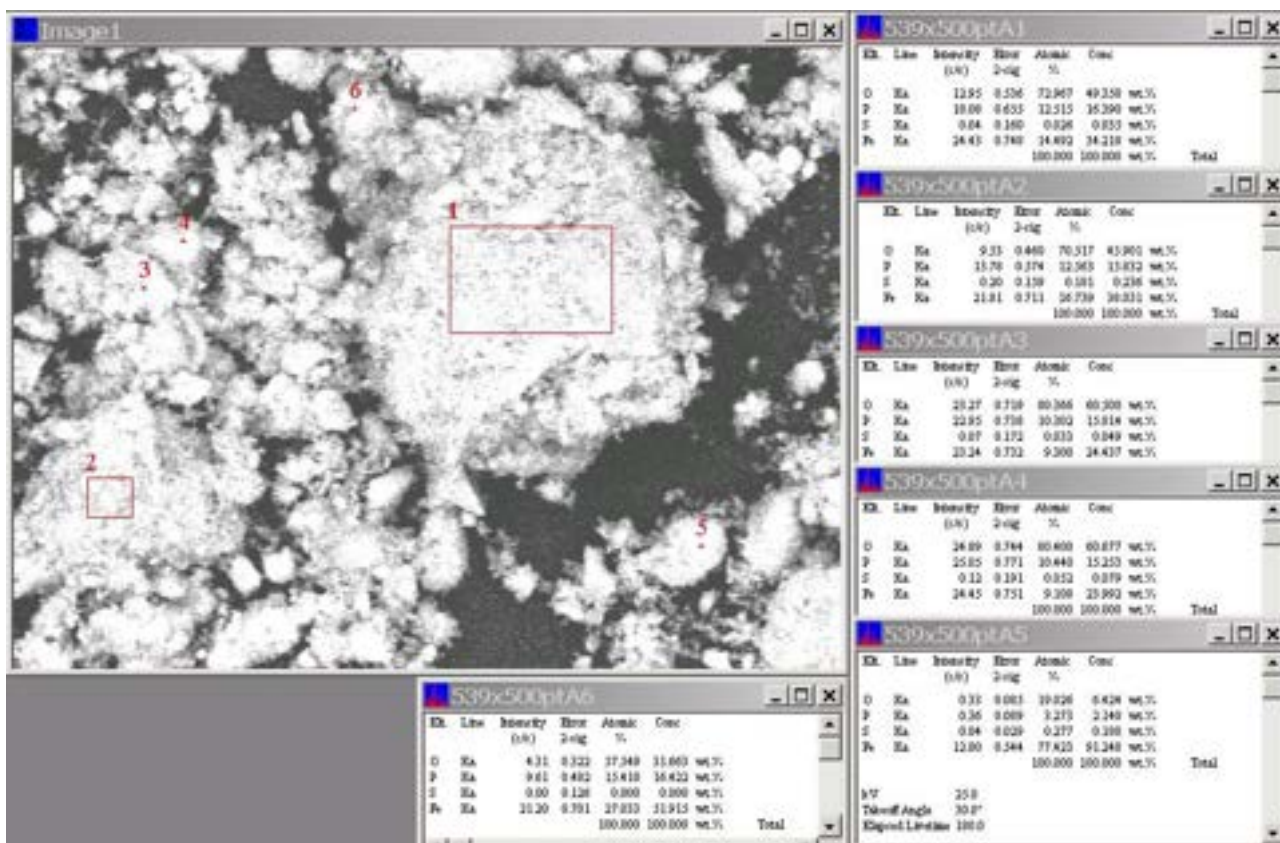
Image1

6

1

4

3

2

5

539x500ptA1

| Elt. | Line | Intensity (c/s) | Error 2-sig | Atomic % | Conc | |
|---|---|---|---|---|---|---|
| O | Ka | 12.95 | 0.536 | 72.967 | 49.350 | wt.% |
| P | Ka | 10.00 | 0.633 | 12.515 | 16.390 | wt.% |
| S | Ka | 0.04 | 0.160 | 0.026 | 0.033 | wt.% |
| Fe | Ka | 24.43 | 0.740 | 14.492 | 34.218 | wt.% |
| | | | | 100.000 | 100.000 | wt.% Total |

539x500ptA2

| Elt. | Line | Intensity (c/s) | Error 2-sig | Atomic % | Conc | |
|---|---|---|---|---|---|---|
| O | Ka | 9.33 | 0.460 | 70.517 | 45.901 | wt.% |
| P | Ka | 13.70 | 0.374 | 12.963 | 13.032 | wt.% |
| S | Ka | 0.20 | 0.159 | 0.181 | 0.236 | wt.% |
| Fe | Ka | 21.81 | 0.711 | 16.739 | 30.031 | wt.% |
| | | | | 100.000 | 100.000 | wt.% Total |

539x500ptA3

| Elt. | Line | Intensity (c/s) | Error 2-sig | Atomic % | Conc | |
|---|---|---|---|---|---|---|
| O | Ka | 25.27 | 0.719 | 80.366 | 60.300 | wt.% |
| P | Ka | 22.95 | 0.736 | 10.302 | 15.014 | wt.% |
| S | Ka | 0.07 | 0.172 | 0.033 | 0.049 | wt.% |
| Fe | Ka | 23.24 | 0.732 | 9.300 | 24.437 | wt.% |

539x500ptA4

| Elt. | Line | Intensity (c/s) | Error 2-sig | Atomic % | Conc | |
|---|---|---|---|---|---|---|
| O | Ka | 24.09 | 0.744 | 80.400 | 60.677 | wt.% |
| P | Ka | 25.05 | 0.771 | 10.440 | 15.253 | wt.% |
| S | Ka | 0.12 | 0.191 | 0.052 | 0.079 | wt.% |
| Fe | Ka | 24.45 | 0.751 | 9.108 | 23.992 | wt.% |
| | | | | 100.000 | 100.000 | wt.% Total |

539x500ptA5

| Elt. | Line | Intensity (c/s) | Error 2-sig | Atomic % | Conc | |
|---|---|---|---|---|---|---|
| O | Ka | 0.31 | 0.083 | 19.026 | 6.424 | wt.% |
| P | Ka | 0.36 | 0.089 | 3.273 | 2.340 | wt.% |
| S | Ka | 0.04 | 0.029 | 0.277 | 0.198 | wt.% |
| Fe | Ka | 12.00 | 0.544 | 77.423 | 91.348 | wt.% |
| | | | | 100.000 | 100.000 | wt.% Total |

kV 25.0
Takeoff Angle 30.0°
Elapsed Livetime 100.0

539x500ptA6

| Elt. | Line | Intensity (c/s) | Error 2-sig | Atomic % | Conc | |
|---|---|---|---|---|---|---|
| O | Ka | 4.31 | 0.322 | 37.348 | 31.663 | wt.% |
| P | Ka | 9.61 | 0.482 | 15.418 | 16.422 | wt.% |
| S | Ka | 0.00 | 0.126 | 0.000 | 0.000 | wt.% |
| Fe | Ka | 21.20 | 0.701 | 27.033 | 51.915 | wt.% |
| | | | | 100.000 | 100.000 | wt.% Total |